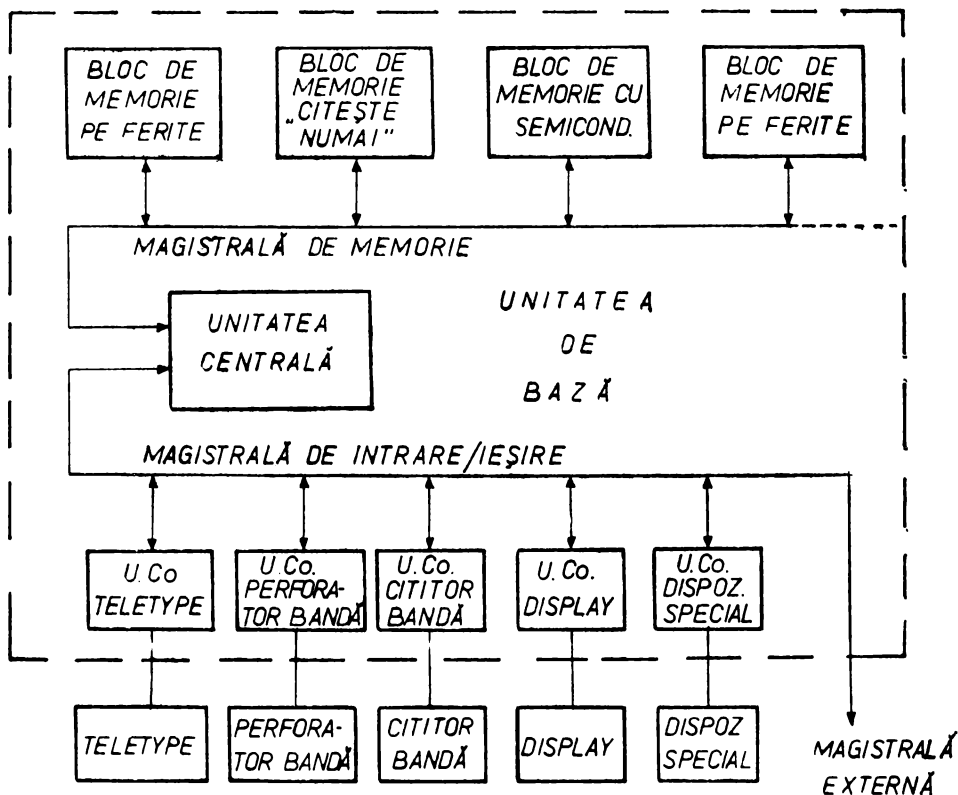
BLOC DE MEMORIE PE FERITE

BLOC DE MEMORIE „CITEŞTE NUMAI"

BLOC DE MEMORIE CU SEMICOND.

BLOC DE MEMORIE PE FERITE

MAGISTRALĂ DE MEMORIE

UNITATEA CENTRALĂ

UNITATEA DE BAZĂ

MAGISTRALĂ DE INTRARE/IEŞIRE

U.Co TELETYPE

U.Co. PERFORATOR BANDĂ

U.Co. CITITOR BANDĂ

U.Co. DISPLAY

U.Co. DISPOZ. SPECIAL

TELETYPE

PERFORATOR BANDĂ

CITITOR BANDĂ

DISPLAY

DISPOZ SPECIAL

MAGISTRALĂ EXTERNĂ